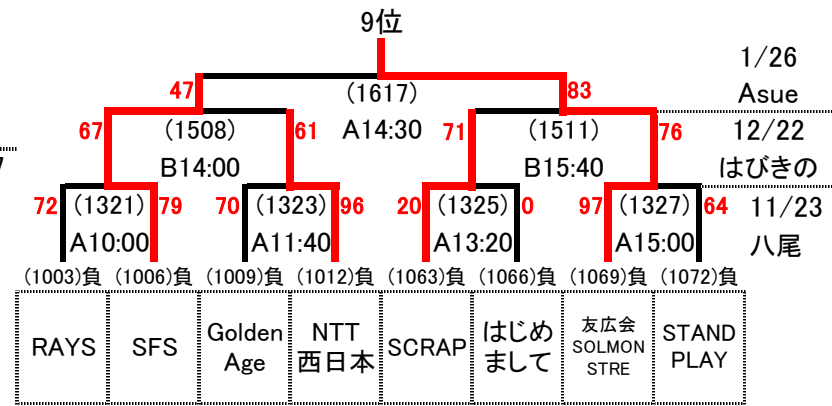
9位

1/26
Asue

47
(1617)
83

A14:30

67
(1508)
61

71
(1511)
76

12/22
はびきの

B14:00

B15:40

72
(1321)
79

70
(1323)
96

20
(1325)
0

97
(1327)
64

11/23
八尾

A10:00

A11:40

A13:20

A15:00

(1003)負
(1006)負
(1009)負
(1012)負
(1063)負
(1066)負
(1069)負
(1072)負

| RAYS | SFS | Golden Age | NTT 西日本 | SCRAP | はじめまして | 友広会 SOLMON STRE | STAND PLAY |
|---|---|---|---|---|---|---|---|